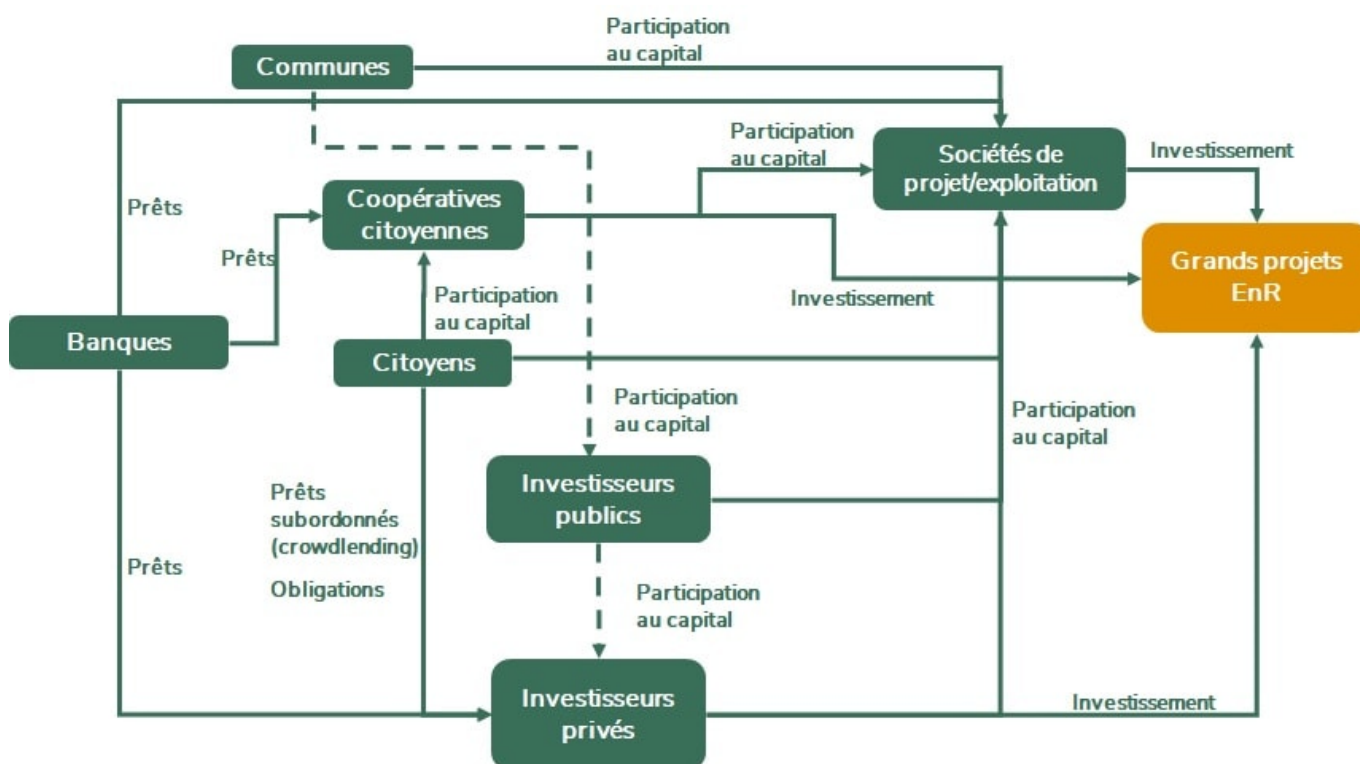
Participation au capital

Communes

Participation au capital

Sociétés de projet/exploitation

Investissement

Prêts

Coopératives citoyennes

Prêts

Grands projets EnR

Investissement

Participation au capital

Banques

Citoyens

Participation au capital

Participation au capital

Investisseurs publics

Prêts subordonnés (crowdlending)

Obligations

Prêts

Participation au capital

Investisseurs privés

Investissement